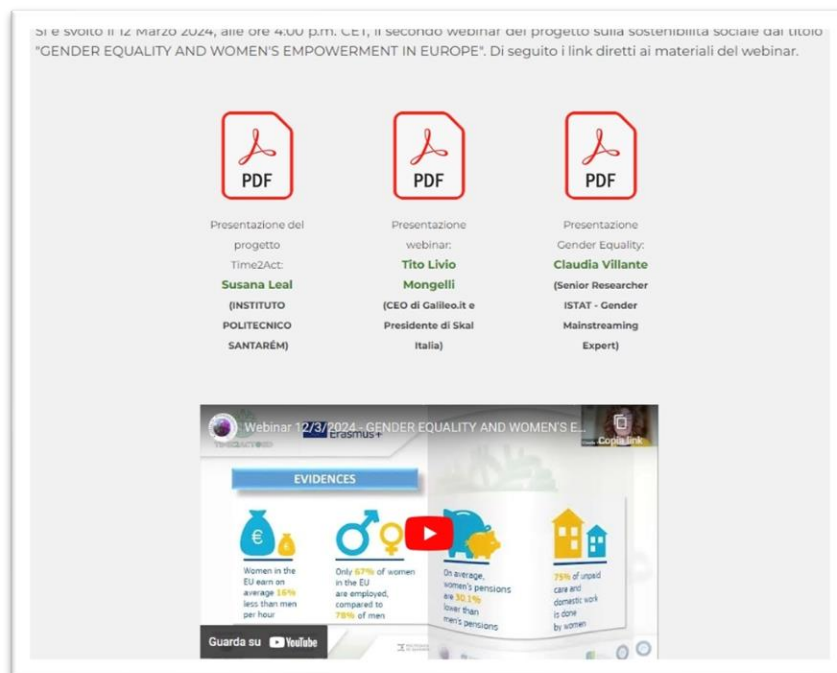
Si è svolto il 12 Marzo 2024, alle ore 4:00 p.m. CET, il secondo webinar del progetto sulla sostenibilità sociale dal titolo "GENDER EQUALITY AND WOMEN'S EMPOWERMENT IN EUROPE". Di seguito i link diretti ai materiali del webinar.

PDF

Presentazione del progetto Time2Act: Susana Leal (INSTITUTO POLITECNICO SANTARÉM)

PDF

Presentazione webinar: Tito Livio Mongelli (CEO di Galileo.it e Presidente di Skal Italia)

PDF

Presentazione Gender Equality: Claudia Villante (Senior Researcher ISTAT - Gender Mainstreaming Expert)

Webinar 12/3/2024 - GENDER EQUALITY AND WOMEN'S E...

Copia link

Erasmus+

EVIDENCES

Women in the EU earn on average 16% less than men per hour

Only 67% of women in the EU are employed, compared to 78% of men

On average, women's pensions are 30.1% lower than men's pensions

75% of unpaid care and domestic work is done by women

Guarda su YouTube